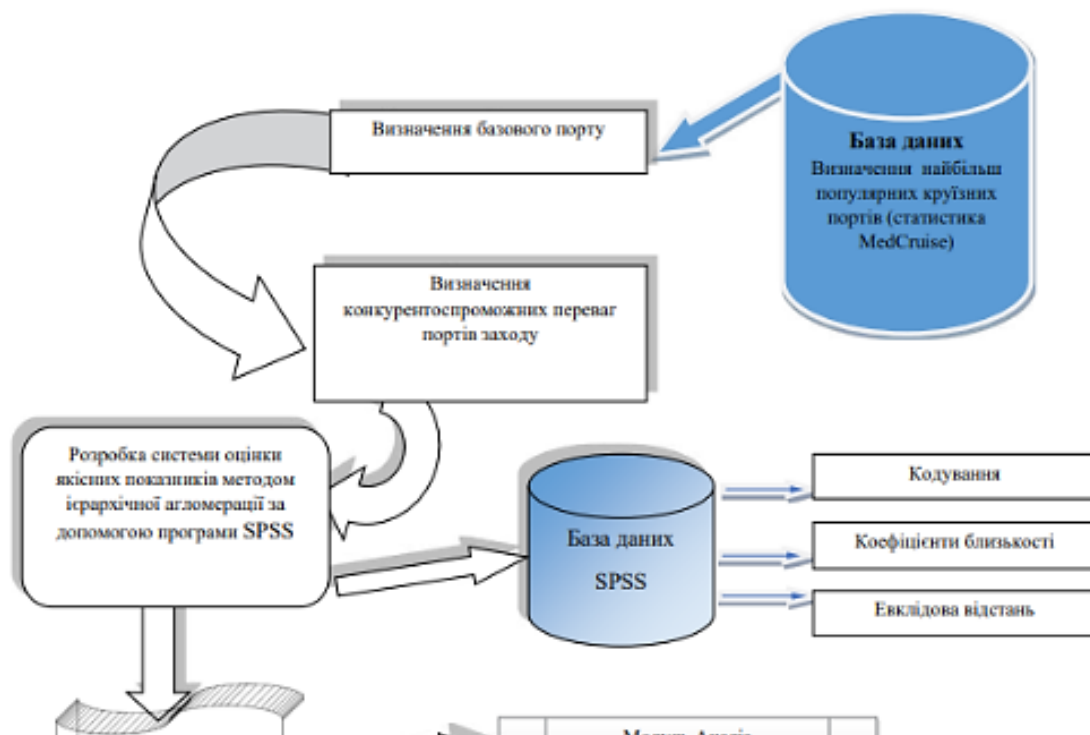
Визначення базового порту

База даних
Визначення найбільш популярних круїзних портів (статистика MedCruise)

Визначення конкурентоспроможних переваг портів заходу

Розробка системи оцінки якісних показників методом ієрархічної агломерації за допомогою програми SPSS

База даних
SPSS

Кодування

Коефіцієнти близькості

Евклідова відстань

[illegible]